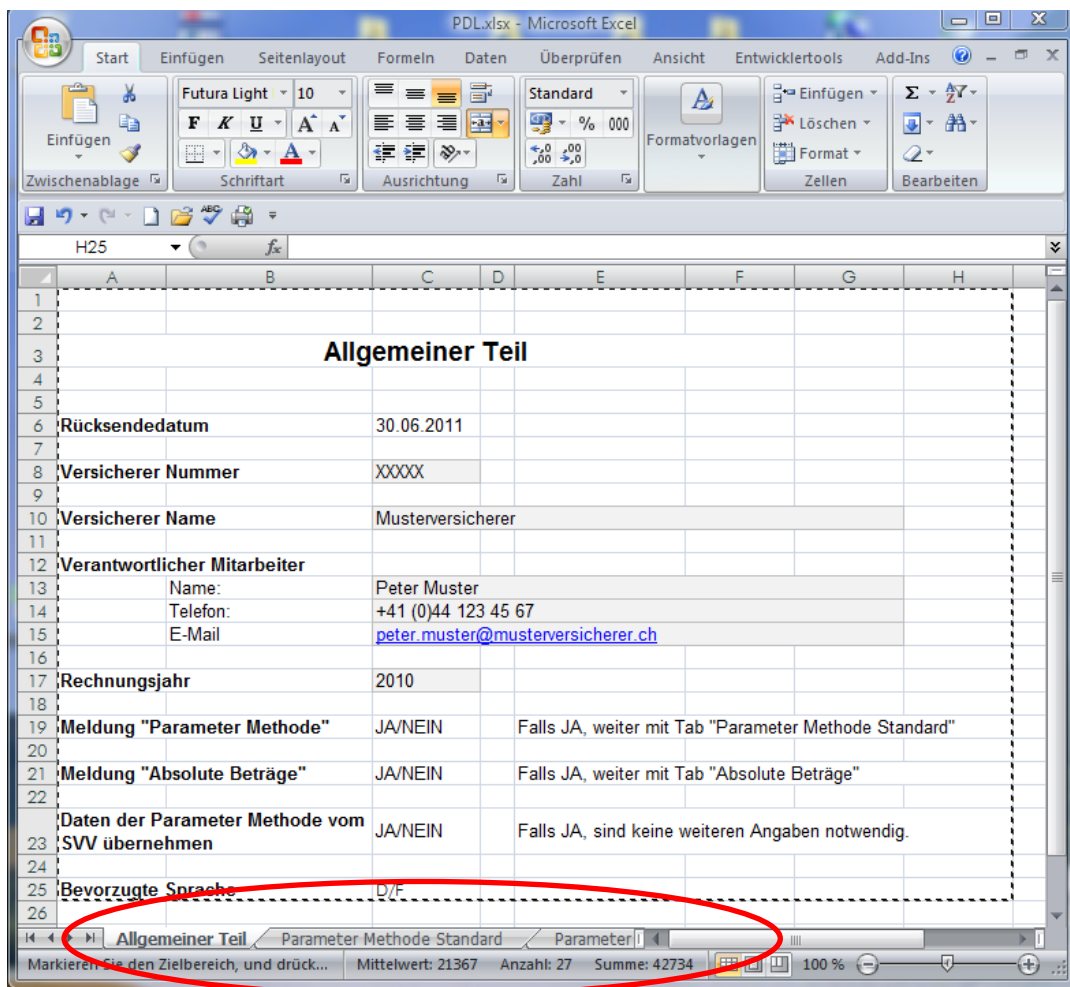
PDL.xlsx - Microsoft Excel

Start | Einfügen | Seitenlayout | Formeln | Daten | Überprüfen | Ansicht | Entwicklertools | Add-Ins

Einfügen | Zwischenablage
Futura Light | 10 | F | K | U | A | A | Schriftart
Ausrichtung
Standard | % | 000 | ,0 ,00 | ,00 ,0 | Zahl
Formatvorlagen
Einfügen | Löschen | Format | Zellen
Σ | Bearbeiten

H25 | $f_x$

| | A | B | C | D | E | F | G | H |
|---|---|---|---|---|---|---|---|---|
| 1 | | | | | | | | |
| 2 | | | | | | | | |
| 3 | | Allgemeiner Teil | | | | | | |
| 4 | | | | | | | | |
| 5 | | | | | | | | |
| 6 | Rücksendedatum | | 30.06.2011 | | | | | |
| 7 | | | | | | | | |
| 8 | Versicherer Nummer | | XXXXX | | | | | |
| 9 | | | | | | | | |
| 10 | Versicherer Name | | Musterversicherer | | | | | |
| 11 | | | | | | | | |
| 12 | Verantwortlicher Mitarbeiter | | | | | | | |
| 13 | | Name: | Peter Muster | | | | | |
| 14 | | Telefon: | +41 (0)44 123 45 67 | | | | | |
| 15 | | E-Mail | peter.muster@musterversicherer.ch | | | | | |
| 16 | | | | | | | | |
| 17 | Rechnungsjahr | | 2010 | | | | | |
| 18 | | | | | | | | |
| 19 | Meldung "Parameter Methode" | | JA/NEIN | | Falls JA, weiter mit Tab "Parameter Methode Standard" | | | |
| 20 | | | | | | | | |
| 21 | Meldung "Absolute Beträge" | | JA/NEIN | | Falls JA, weiter mit Tab "Absolute Beträge" | | | |
| 22 | | | | | | | | |
| 23 | Daten der Parameter Methode vom SVV übernehmen | | JA/NEIN | | Falls JA, sind keine weiteren Angaben notwendig. | | | |
| 24 | | | | | | | | |
| 25 | Bevorzugte Sprache | | D/F | | | | | |
| 26 | | | | | | | | |

Allgemeiner Teil | Parameter Methode Standard | Parameter

Markieren Sie den Zielbereich, und drück... | Mittelwert: 21367 | Anzahl: 27 | Summe: 42734 | 100 %